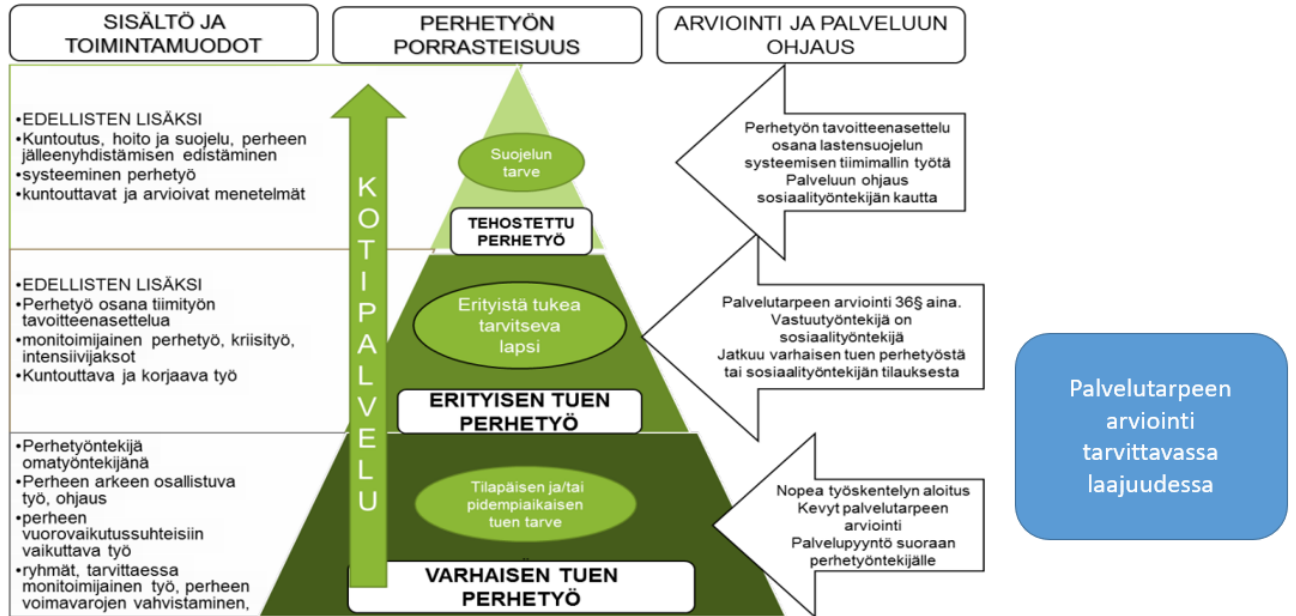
SISÄLTÖ JA TOIMINTAMUODOT

PERHETYÖN PORRASTEISUUS

ARVIOINTI JA PALVELUUN OHJAUS

•EDELLISTEN LISÄKSI
•Kuntoutus, hoito ja suojelu, perheen jälleenyhdistämisen edistäminen
•systeeminen perhetyö
•kuntouttavat ja arvioivat menetelmät

•EDELLISTEN LISÄKSI
•Perhetyö osana tiimityön tavoitteenasettelua
•monitoimijainen perhetyö, kriisityö, intensiivijaksot
•Kuntouttava ja korjaava työ

•Perhetyöntekijä omatyöntekijänä
•Perheen arkeen osallistuva työ, ohjaus
•perheen vuorovaikutussuhteisiin vaikuttava työ
•ryhmät, tarvittaessa monitoimijainen työ, perheen voimavarojen vahvistaminen,

KOTIPALVELU

Suojelun tarve

TEHOSTETTU PERHETYÖ

Erityistä tukea tarvitseva lapsi

ERITYISEN TUEN PERHETYÖ

Tilapäisen ja/tai pidempiaikaisen tuen tarve

VARHAISEN TUEN PERHETYÖ

Perhetyön tavoitteenasettelu osana lastensuojelun systeemisen tiimimallin työtä
Palveluun ohjaus sosiaalityöntekijän kautta

Palvelutarpeen arviointi 36§ aina.
Vastuutyöntekijä on sosiaalityöntekijä
Jatkuu varhaisen tuen perhetyöstä tai sosiaalityöntekijän tilauksesta

Nopea työskentelyn aloitus
Kevyt palvelutarpeen arviointi
Palvelupyyntö suoraan perhetyöntekijälle

Palvelutarpeen arviointi tarvittavassa laajuudessa